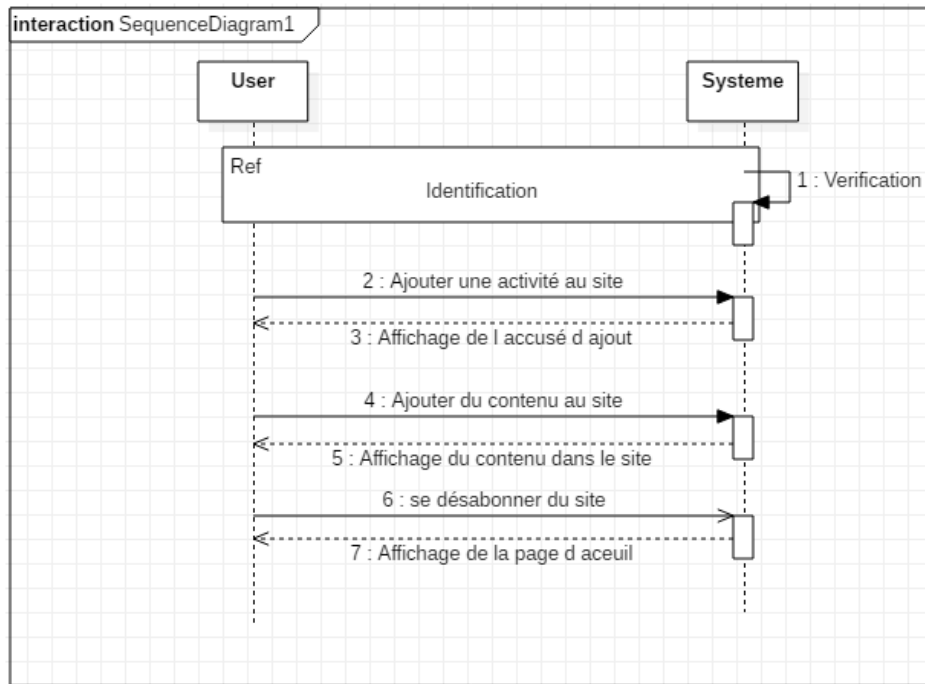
interaction SequenceDiagram1

User

Systeme

Ref

Identification

1 : Verification

2 : Ajouter une activité au site

3 : Affichage de l accusé d ajout

4 : Ajouter du contenu au site

5 : Affichage du contenu dans le site

6 : se désabonner du site

7 : Affichage de la page d aceuil